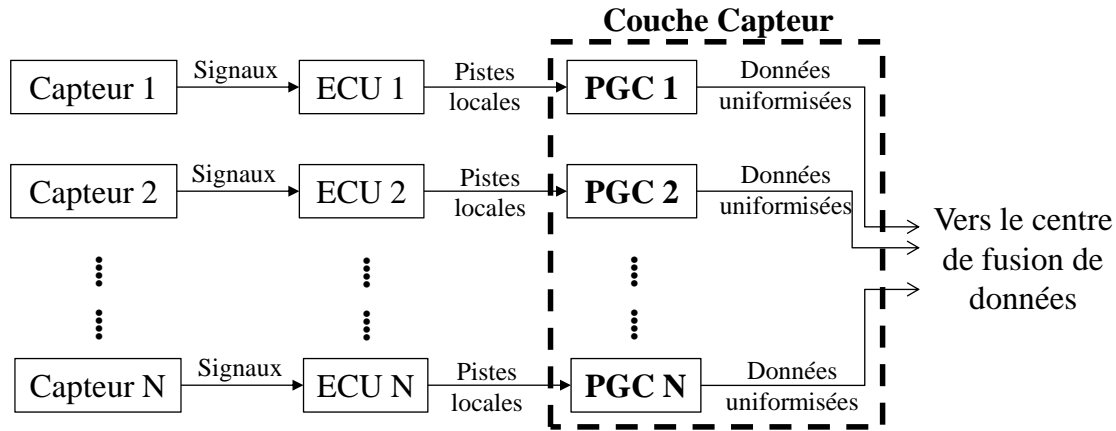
Couche Capteur

Capteur 1 Signaux ECU 1 Pistes locales PGC 1 Données uniformisées

Capteur 2 Signaux ECU 2 Pistes locales PGC 2 Données uniformisées

Capteur N Signaux ECU N Pistes locales PGC N Données uniformisées

Vers le centre de fusion de données